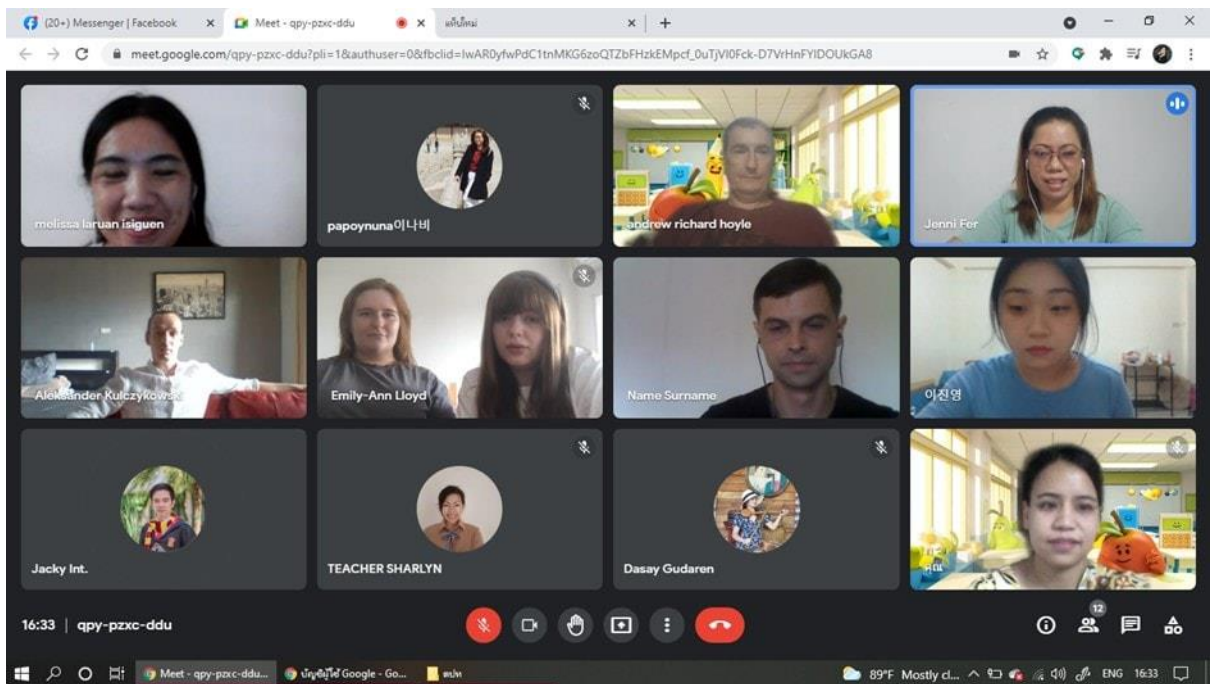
(20+) Messenger | Facebook
Meet - qpy-pzxc-ddu
แท็บใหม่
meet.google.com/qpy-pzxc-ddu?pli=1&authuser=0&fbclid=IwAR0yfwPdC1tnMKG6zoQTZbFHzkEMpcf_0uTjVI0Fck-D7VrHnFYIDOUkGA8

melissa laruan isiguen
papoynuna이나비
andrew richard hoyle
Jenni Fer
Aleksander Kulczykowski
Emily-Ann Lloyd
Name Surname
이진영
Jacky Int.
TEACHER SHARLYN
Dasay Gudaren
คุณ

16:33 | qpy-pzxc-ddu
12

Meet - qpy-pzxc-ddu...
บัญชีผู้ใช้ Google - Go...
ตปท
89°F Mostly cl...
ENG 16:33